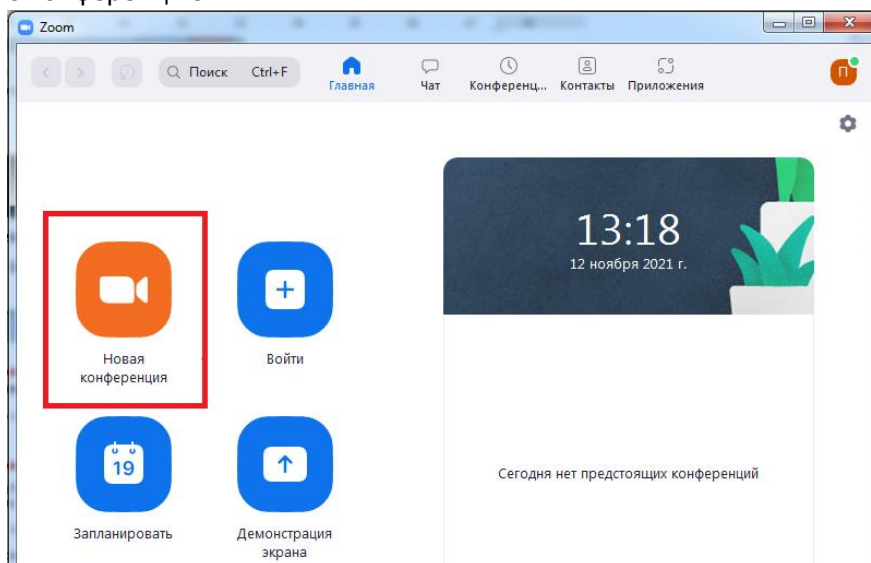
Zoom

Поиск Ctrl+F

Главная

Чат

Конференц...

Контакты

Приложения

П

13:18

12 ноября 2021 г.

Новая конференция

Войти

19

Запланировать

Демонстрация экрана

Сегодня нет предстоящих конференций